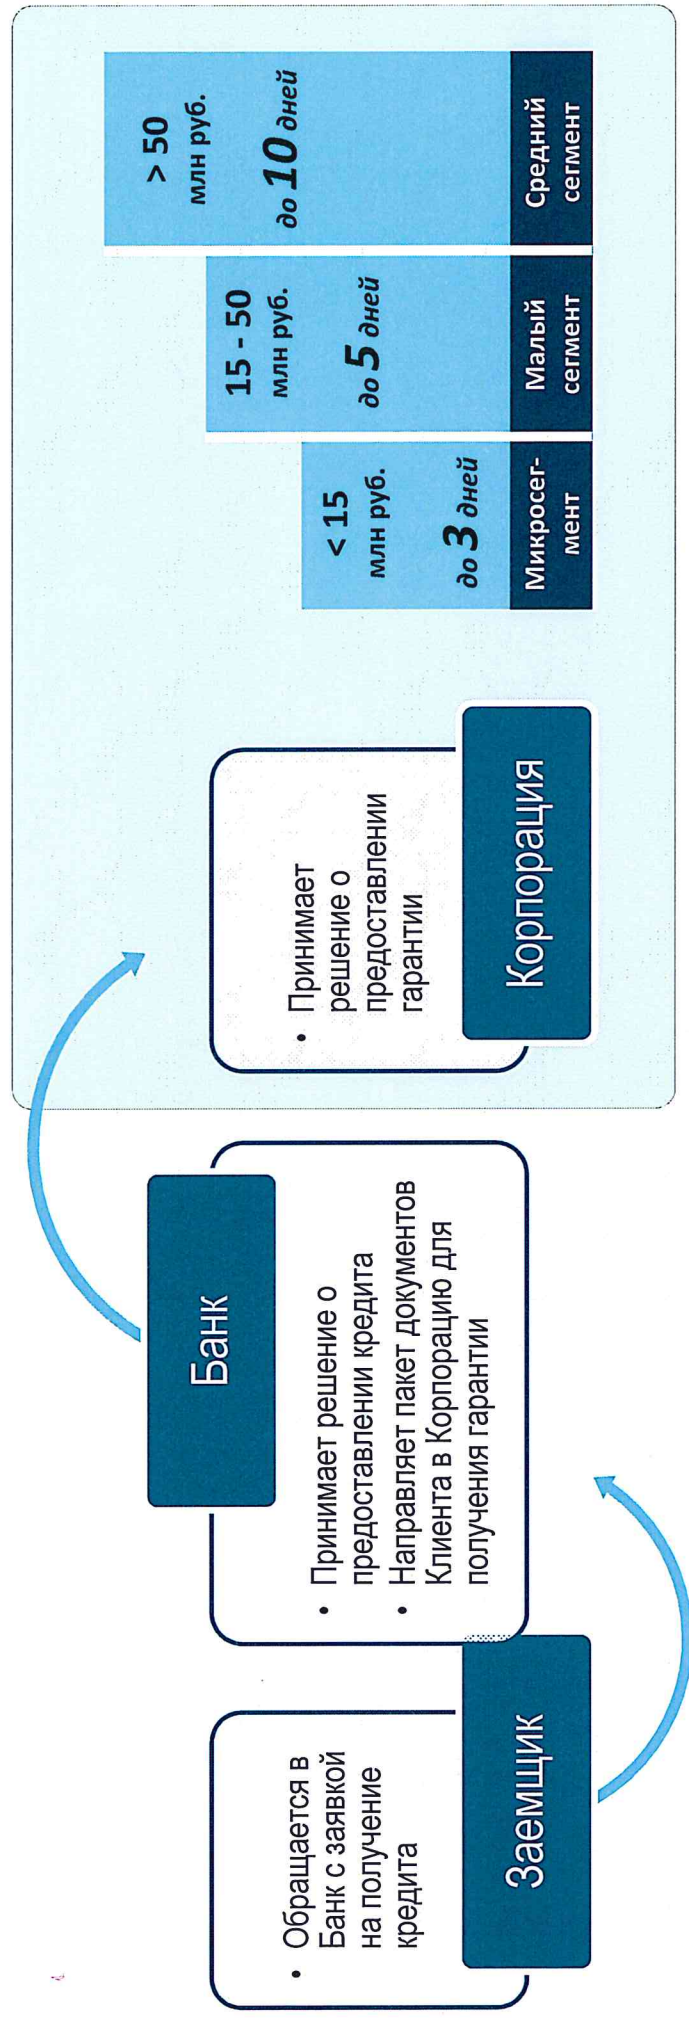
Заемщик

• Обращается в Банк с заявкой на получение кредита

Банк

• Принимает решение о предоставлении кредита
• Направляет пакет документов Клиента в Корпорацию для получения гарантии

Корпорация

• Принимает решение о предоставлении гарантии

< 15 млн руб.
до 3 дней
Микросегмент

15 - 50 млн руб.
до 5 дней
Малый сегмент

> 50 млн руб.
до 10 дней
Средний сегмент